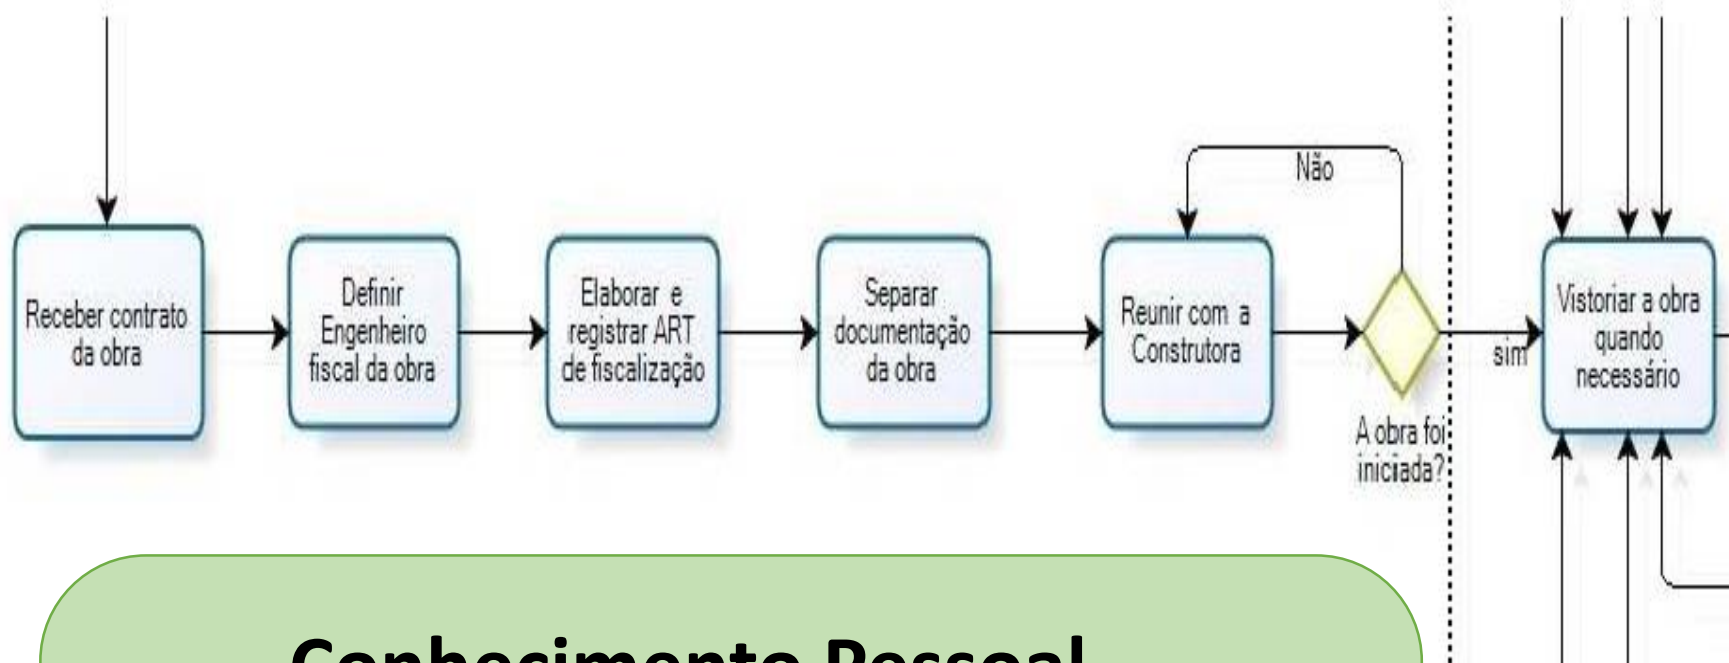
Receber contrato da obra

Definir Engenheiro fiscal da obra

Elaborar e registrar ART de fiscalização

Separar documentação da obra

Reunir com a Construtora

Não

A obra foi iniciada?

sim

Vistoriar a obra quando necessário

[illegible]